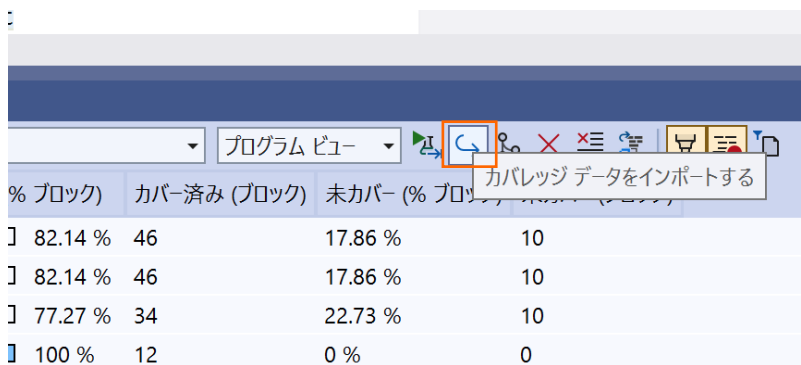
プログラム ビュー

カバレッジ データをインポートする

| % ブロック) | カバー済み (ブロック) | 未カバー (% ブロッ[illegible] | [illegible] |
|---|---|---|---|
| 82.14 % | 46 | 17.86 % | 10 |
| 82.14 % | 46 | 17.86 % | 10 |
| 77.27 % | 34 | 22.73 % | 10 |
| 100 % | 12 | 0 % | 0 |